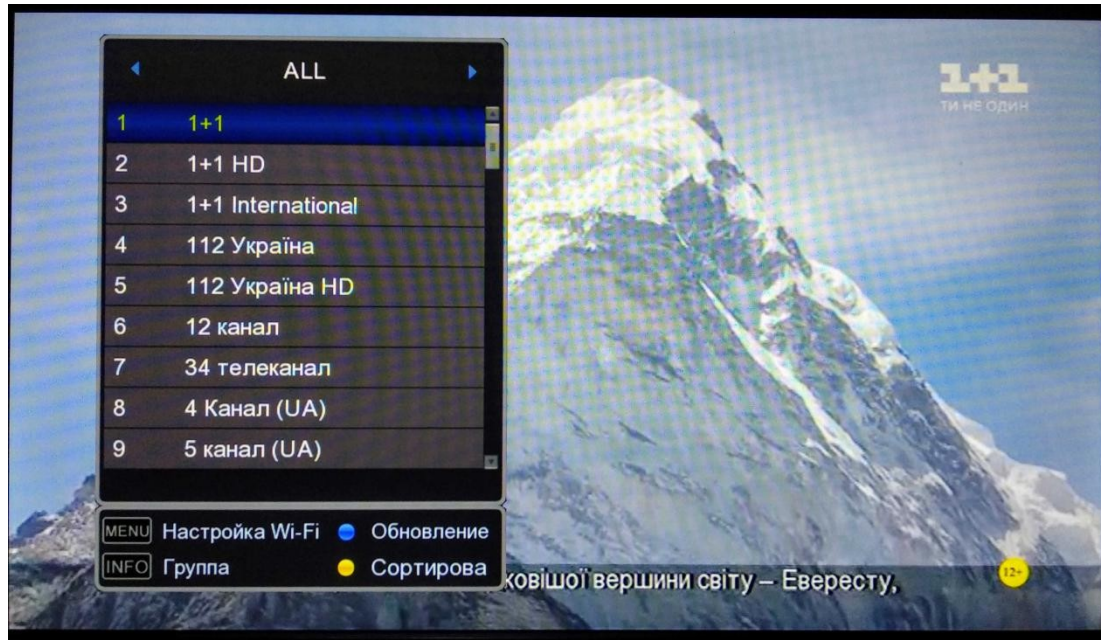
ALL

1 1+1
2 1+1 HD
3 1+1 International
4 112 Україна
5 112 Україна HD
6 12 канал
7 34 телеканал
8 4 Канал (UA)
9 5 канал (UA)

MENU Настройка Wi-Fi
Обновление
INFO Группа
Сортирова

1+1
ТИ НЕ ОДИН

ковішої вершини світу – Евересту,

12+